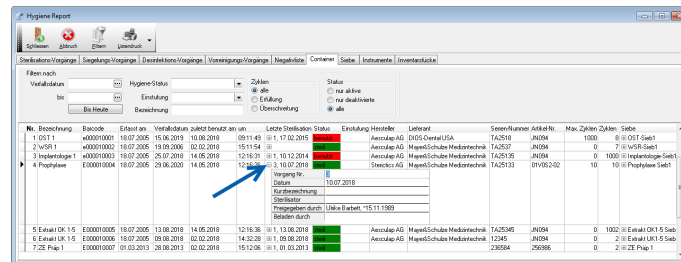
Hygiene Report

Schliessen Abbruch Filtern Listendruck

Sterilisations-Vorgänge Siegelungs-Vorgänge Desinfektions-Vorgänge Vorreinigungs-Vorgänge Negativliste Container Siebe Instrumente Inventarstücke

Filtern nach
Verfallsdatum
bis
Bis Heute
Hygiene-Status
Einstufung
Bezeichnung
Zyklen
alle
Erfüllung
Überschreitung
Status
nur aktive
nur deaktivierte
alle

| Nr. | Bezeichnung | Barcode | Erfasst am | Verfallsdatum | zuletzt benutzt am | um | Letzte Sterilisation | Status | Einstufung | Hersteller | Lieferant | Serien-Nummer | Artikel-Nr. | Max. Zyklen | Zyklen | Siebe |
|---|---|---|---|---|---|---|---|---|---|---|---|---|---|---|---|---|
| 1 | OST 1 | e000010001 | 18.07.2005 | 15.06.2019 | 10.08.2018 | 09:11:49 | 1, 17.02.2015 | Gesperrt | | | DIDS-Dental USA | TA2518 | JN094 | | 0 | OST-Sieb1 |
| 2 | WSR 1 | e000010002 | 18.07.2005 | 19.09.2006 | 02.02.2018 | 15:11:54 | | Frei | | Aesculap AG | Mayer&Schulze Medizintechnik | TA2537 | JN094 | | 7 | WSR-Sieb1 |
| 3 | Implantologie 1 | e000010003 | 18.07.2005 | 25.07.2018 | 14.05.2018 | 12:16:31 | 1, 10.12.2014 | Gesperrt | | Aesculap AG | Mayer&Schulze Medizintechnik | TA25135 | JN094 | | 1000 | Implantologie-Sieb1 |
| 4 | Prophylaxe | E000010004 | 18.07.2005 | 29.06.2020 | 14.05.2018 | 12:16:36 | 3, 10.07.2018 | Frei | | Steelco AG | Mayer&Schulze Medizintechnik | TA25133 | 01V052-02 | 10 | 10 | Prophylaxe Sieb1 |

Vorgang Nr. | 3
Datum | 10.07.2018
Kurzbezeichnung |
Sterilisator |
Freigegeben durch | Ulrike Barbett, *15.11.1989
Beladen durch |

| Nr. | Bezeichnung | Barcode | Erfasst am | Verfallsdatum | zuletzt benutzt am | um | Letzte Sterilisation | Status | Einstufung | Hersteller | Lieferant | Serien-Nummer | Artikel-Nr. | Max. Zyklen | Zyklen | Siebe |
|---|---|---|---|---|---|---|---|---|---|---|---|---|---|---|---|---|
| 5 | Extrakt OK 1-5 | E000010005 | 18.07.2005 | 13.08.2018 | 14.05.2018 | 12:16:36 | 1, 13.08.2018 | Frei | | Aesculap AG | Mayer&Schulze Medizintechnik | TA25345 | JN094 | 0 | 1002 | Extrakt OK 1-5 Sieb |
| 6 | Extrakt UK 1-5 | E000010006 | 18.07.2005 | 09.08.2018 | 02.02.2018 | 14:32:28 | 1, 09.08.2018 | Frei | | Aesculap AG | Mayer&Schulze Medizintechnik | 12345 | JN094 | 2 | 0 | Extrakt UK1-5 Sieb |
| 7 | ZE Präp 1 | E000010007 | 01.03.2013 | 28.08.2013 | 02.02.2018 | 15:11:54 | 1, 01.03.2013 | Frei | | | Mayer&Schulze Medizintechnik | 236584 | 256986 | | 2 | ZE Präp 1 |